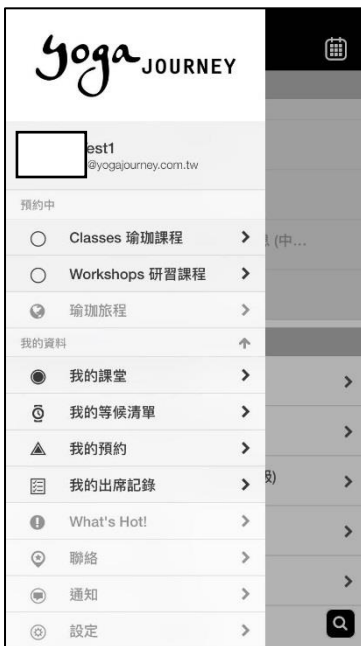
yoga JOURNEY

est1
@yogajourney.com.tw

預約中
Classes 瑜珈課程 >
Workshops 研習課程 >
瑜珈旅程 >
我的資料
我的課堂 >
我的等候清單 >
我的預約 >
我的出席記錄 >
What's Hot! >
聯絡 >
通知 >
設定 >

1 (中...
級)